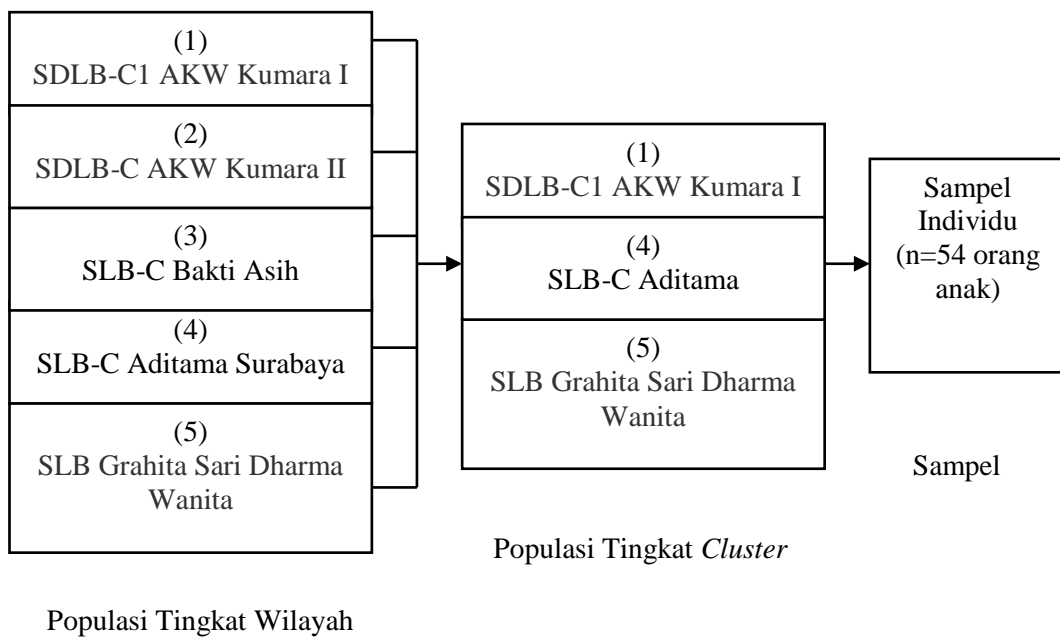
(1)
SDLB-C1 AKW Kumara I

(2)
SDLB-C AKW Kumara II

(3)
SLB-C Bakti Asih

(4)
SLB-C Aditama Surabaya

(5)
SLB Grahita Sari Dharma Wanita

(1)
SDLB-C1 AKW Kumara I

(4)
SLB-C Aditama

(5)
SLB Grahita Sari Dharma Wanita

Sampel Individu (n=54 orang anak)

Sampel

Populasi Tingkat *Cluster*

Populasi Tingkat Wilayah